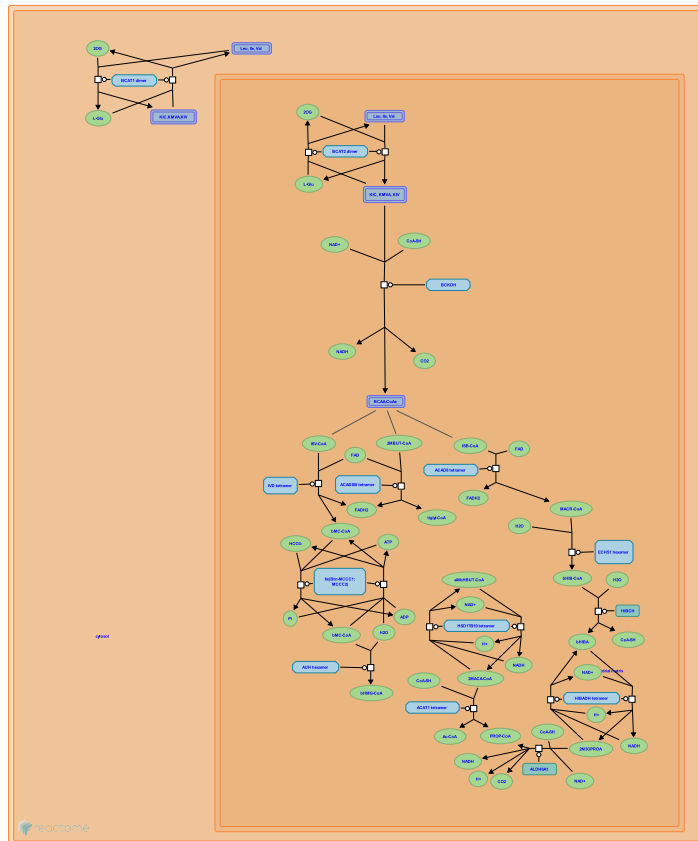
2OG

Leu, Ile, Val

BCAT1 dimer

L-Glu

KIC, KMVA, KIV

2OG

Leu, Ile, Val

BCAT2 dimer

L-Glu

KIC, KMVA, KIV

NAD+

CoA-SH

BCKDH

NADH

CO2

BCAA-CoA

ISV-CoA

2MBUT-CoA

ISB-CoA

FAD

FAD

ACAD8 tetramer

IVD tetramer

ACADSB tetramer

FADH2

FADH2

tiglyl-CoA

MACR-CoA

3-MC-CoA

H2O

HCO3-

ATP

ECHS1 hexamer

Holo-MCCC1:MCCC2

(S)-HIB-CoA

H2O

aMeAcetoBUT-CoA

Pi

ADP

HIBCH

NAD+

3-MG-CoA

H2O

HSD17B10 tetramer

(S)-HIBA

CoA-SH

cytosol

H+

AUH hexamer

NADH

NAD+

mitochondrial matrix

CoA-SH

2MACA-CoA

HIBADH tetramer

3-HMG-CoA

ACAT1 tetramer

H+

Ac-CoA

PROP-CoA

CoA-SH

NADH

NADH

2MOPROA

ALDH6A1

H+

CO2

NAD+

reactome